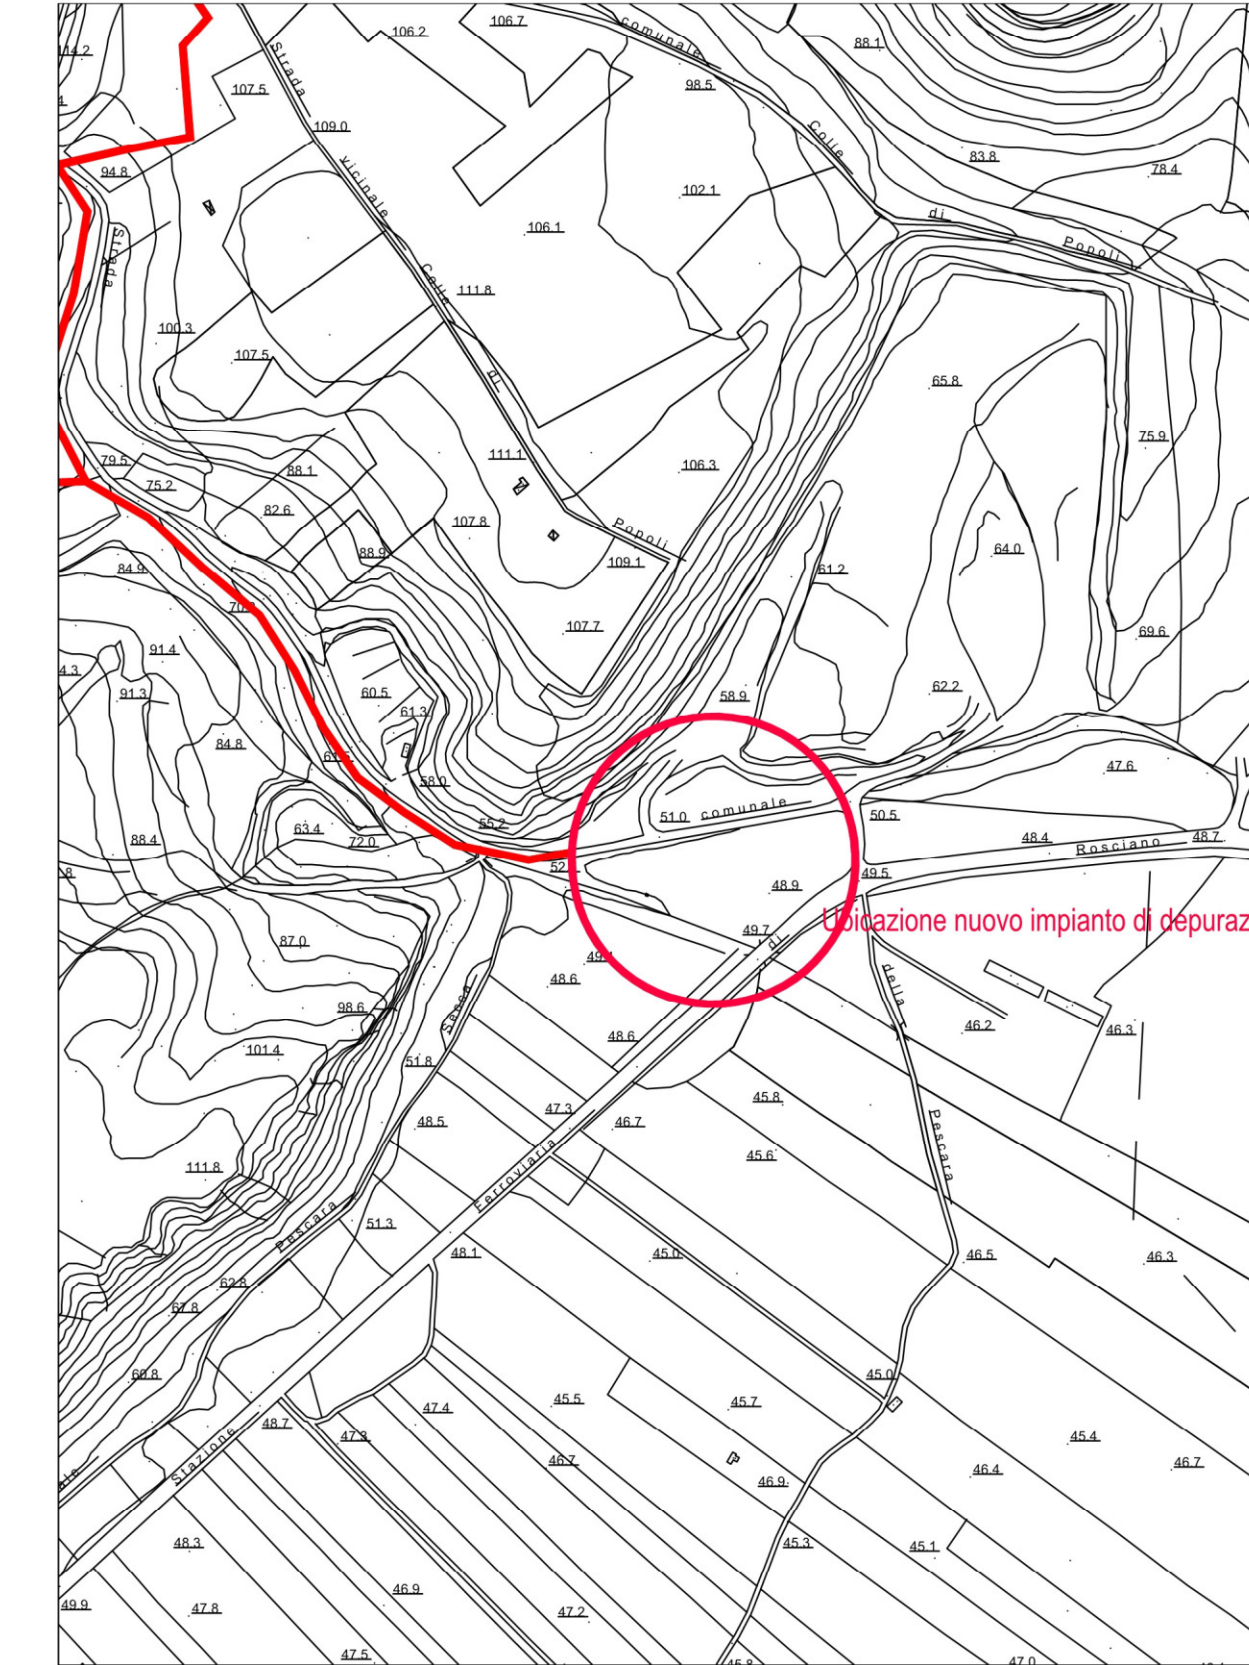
14.2
106.2
106.7
comunale
88.1
107.5
Strada
98.5
109.0
Colle
83.8
78.4
94.8
vicinale
102.1
di
Strada
106.1
Popoli
Colle
111.8
100.3
107.5
di
65.8
75.9
79.5
111.1
106.3
88.1
75.2
82.6
107.8
Popoli
64.0
88.9
109.1
84.9
61.2
70
107.7
69.6
91.4
4.3
60.5
62.2
91.3
58.9
61.3
84.8
69
58.0
47.6
63.4
55.2
51.0
comunale
50.5
88.4
72.0
48.4
Rosciano
48.7
52
49.5
48.9
Ubicazione nuovo impianto di depuraz
49.7
di
87.0
49
della
48.6
46.2
46.3
Sasso
98.6
48.6
101.4
51.8
45.8
47.3
48.5
46.7
45.6
Pescara
Ferroviaria
111.8
Pescara
51.3
48.1
45.0
46.5
46.3
62.8
67.8
45.0
60.8
47.4
45.5
45.7
48.7
47.3
Stazione
45.4
46.7
46.7
46.9
46.4
48.3
45.3
45.1
46.9
49.9
47.8
47.2
47.5
45.8
47.0